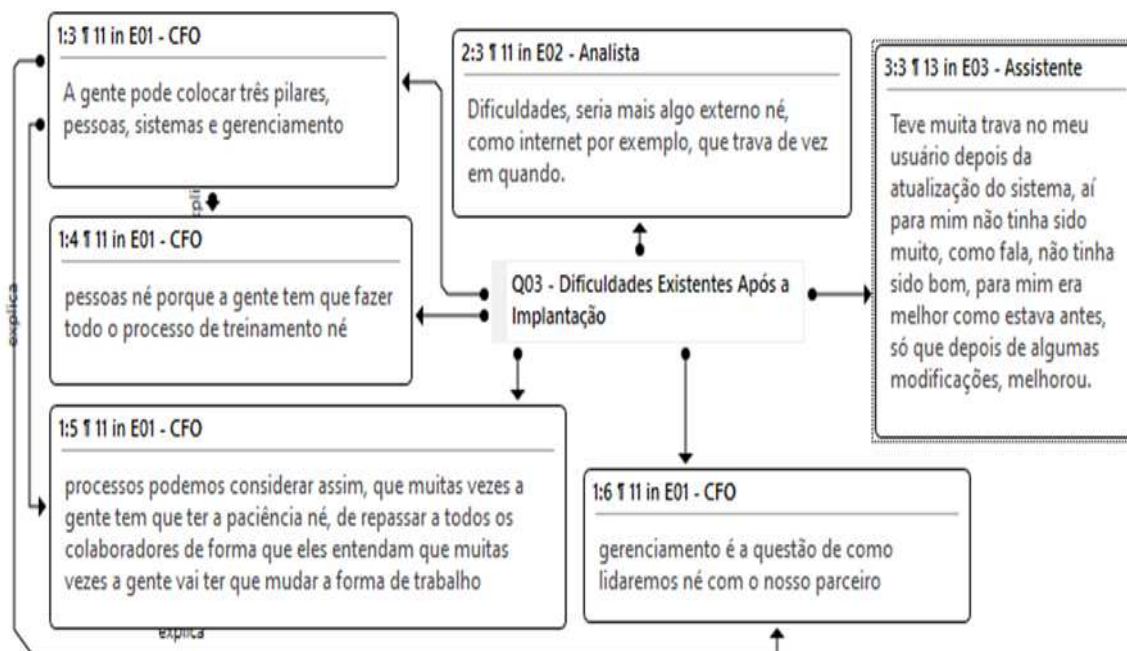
1:3 ¶ 11 in E01 - CFO

A gente pode colocar três pilares, pessoas, sistemas e gerenciamento

2:3 ¶ 11 in E02 - Analista

Dificuldades, seria mais algo externo né, como internet por exemplo, que trava de vez em quando.

3:3 ¶ 13 in E03 - Assistente

Teve muita trava no meu usuário depois da atualização do sistema, aí para mim não tinha sido muito, como fala, não tinha sido bom, para mim era melhor como estava antes, só que depois de algumas modificações, melhorou.

expli

1:4 ¶ 11 in E01 - CFO

pessoas né porque a gente tem que fazer todo o processo de treinamento né

explica

Q03 - Dificuldades Existentes Após a Implantação

1:5 ¶ 11 in E01 - CFO

processos podemos considerar assim, que muitas vezes a gente tem que ter a paciência né, de repassar a todos os colaboradores de forma que eles entendam que muitas vezes a gente vai ter que mudar a forma de trabalho

1:6 ¶ 11 in E01 - CFO

gerenciamento é a questão de como lidaremos né com o nosso parceiro

explica